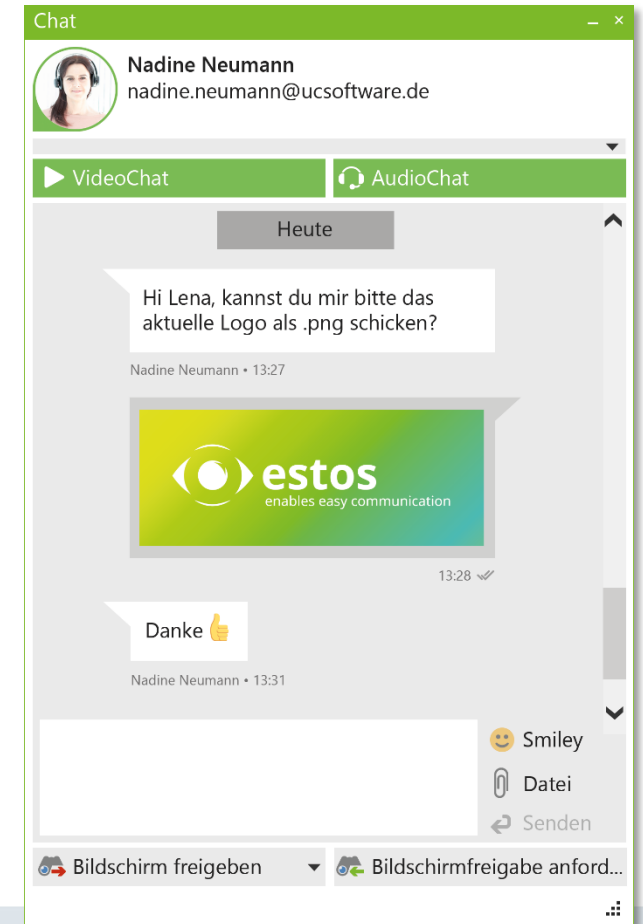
Chat

Nadine Neumann
nadine.neumann@ucsoftware.de

VideoChat
AudioChat

Heute

Hi Lena, kannst du mir bitte das aktuelle Logo als .png schicken?

Nadine Neumann • 13:27

estos
enables easy communication

13:28

Danke 👍

Nadine Neumann • 13:31

Smiley
Datei
Senden

Bildschirm freigeben
Bildschirmfreigabe anford...